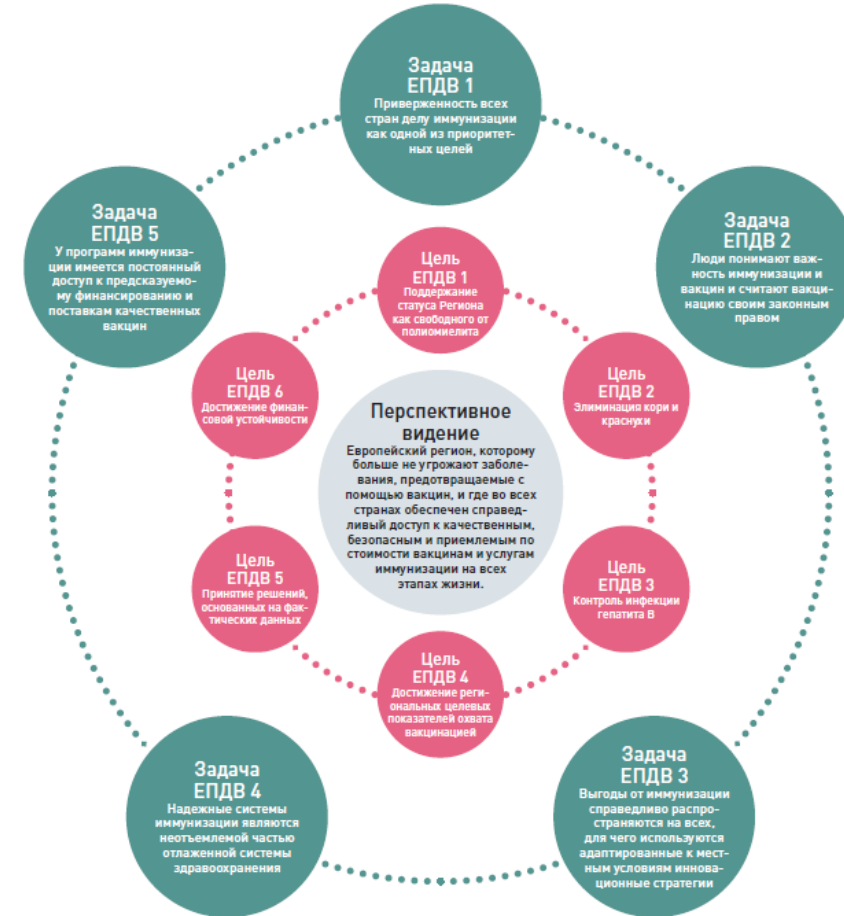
Задача ЕПДВ 1
Приверженность всех стран делу иммунизации как одной из приоритетных целей

Задача ЕПДВ 5
У программ иммунизации имеется постоянный доступ к предсказуемому финансированию и поставкам качественных вакцин

Задача ЕПДВ 2
Люди понимают важность иммунизации и вакцин и считают вакцинацию своим законным правом

Цель ЕПДВ 1
Поддержание статуса Региона как свободного от полиомиелита

Цель ЕПДВ 6
Достижение финансовой устойчивости

Цель ЕПДВ 2
Элиминация кори и краснухи

Перспективное видение
Европейский регион, которому больше не угрожают заболевания, предотвращаемые с помощью вакцин, и где во всех странах обеспечен справедливый доступ к качественным, безопасным и приемлемым по стоимости вакцинам и услугам иммунизации на всех этапах жизни.

Цель ЕПДВ 5
Принятие решений, основанных на фактических данных

Цель ЕПДВ 3
Контроль инфекции гепатита В

Цель ЕПДВ 4
Достижение региональных целевых показателей охвата вакцинацией

Задача ЕПДВ 4
Надежные системы иммунизации являются неотъемлемой частью отлаженной системы здравоохранения

Задача ЕПДВ 3
Выгоды от иммунизации справедливо распространяются на всех, для чего используются адаптированные к местным условиям инновационные стратегии